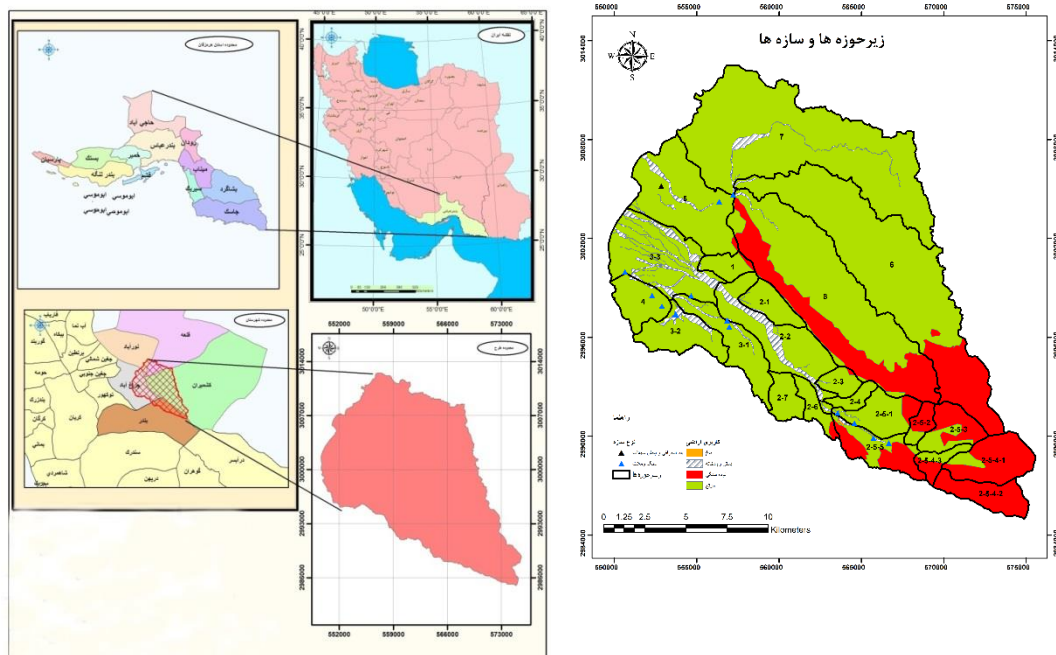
زیرحوزه ها و سازه ها

550000 555000 560000 565000 570000 575000

3014000 3008000 3002000 2996000 2990000 2984000

7
6
5
1
3-3
4
2-1
3-2
3-1
2-2
2-3
2-7
2-6
2-4
2-5-1
2-5-2
2-5-3
2-5-4-1
2-5-4-3
2-5-4-2
2-5-3

نوع سازه
کاربری اراضی

0 1.25 2.5 5 7.5 10 Kilometers

محدوده ایران
محدوده استان هرمزگان
محدوده شهرستان
محدوده طرح

حاجی آباد
رودان
بندرعباس
خمیر
بستک
پارسیان
بندر لنگه
قشم
ابوموسی
میناب
سیریک
بشاگرد
جاسک

بندرعباس
قلعه
کشکوئیه

50°0'0"E 55°0'0"E 60°0'0"E
40°0'0"N 35°0'0"N 30°0'0"N 25°0'0"N

552000 559000 566000 573000
3014000 3007000 3000000 2993000 2986000